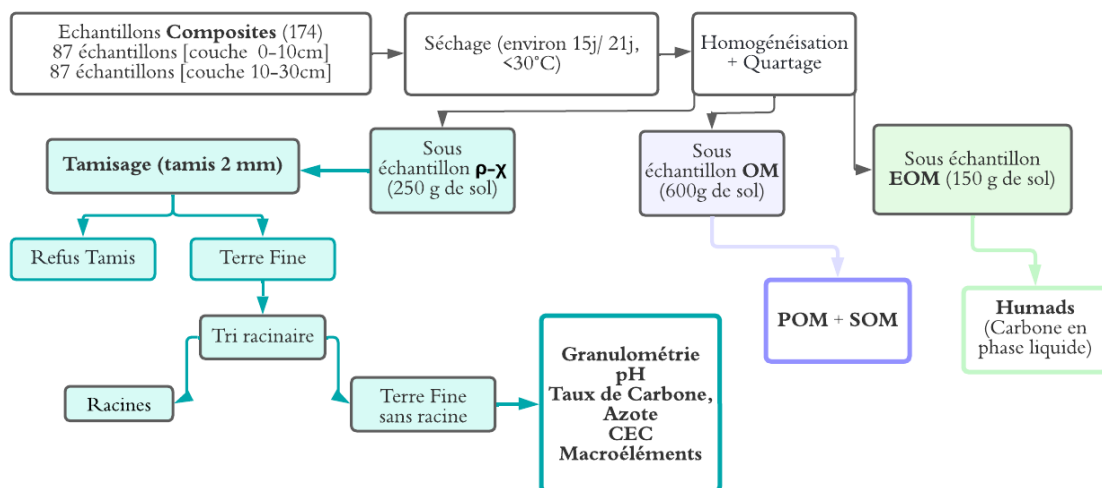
Echantillons **Composites** (174)
87 échantillons [couche 0-10cm]
87 échantillons [couche 10-30cm]

Séchage (environ 15j/ 21j, <30°C)

Homogénéisation + Quartage

Sous échantillon **ρ-χ** (250 g de sol)

Sous échantillon **OM** (600g de sol)

Sous échantillon **EOM** (150 g de sol)

**Tamisage (tamis 2 mm)**

Refus Tamis

Terre Fine

Tri racinaire

Racines

Terre Fine sans racine

**Granulométrie**
**pH**
**Taux de Carbone, Azote**
**CEC**
**Macroéléments**

**POM + SOM**

**Humads**
(Carbone en phase liquide)